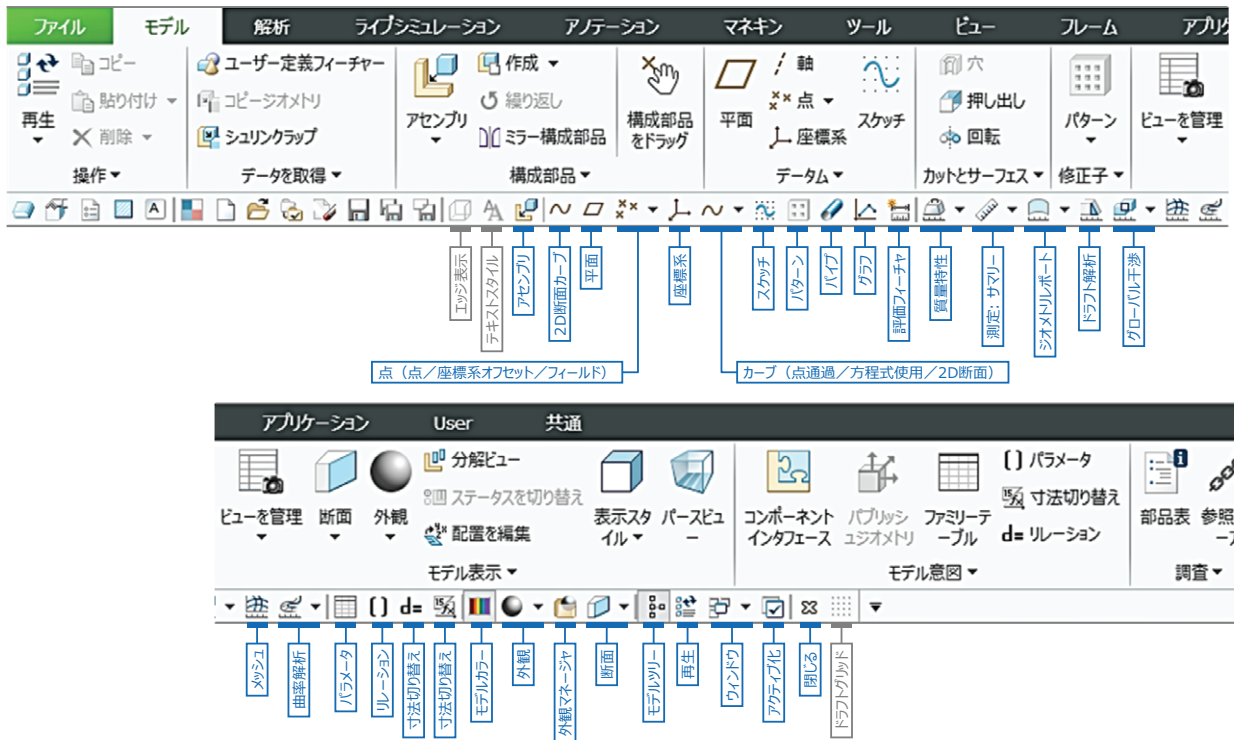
ファイル モデル 解析 ライブシミュレーション アノテーション マネキン ツール ビュー フレーム アプリ

再生 コピー 貼り付け 削除 操作

ユーザー定義フィーチャー コピージオメトリ シュリンクラップ データを取得

アセンブリ 作成 繰り返し ミラー構成部品 構成部品をドラッグ 構成部品

平面 軸 点 座標系 スケッチ データム

穴 押し出し 回転 カットとサーフェス

パターン 修正子

ビューを管理

エッジ表示
テキストスタイル
アセンブリ
2D断面カーブ
平面
座標系
スケッチ
パターン
パイプ
グラフ
評価フィーチャ
質量特性
測定：サマリー
ジオメトリレポート
ドラフト解析
グローバル干渉

点（点／座標系オフセット／フィールド）
カーブ（点通過／方程式使用／2D断面）

アプリケーション User 共通

ビューを管理 断面 外観 分解ビュー ステータスを切り替え 配置を編集 表示スタイル パースビュー モデル表示

コンポーネントインタフェース パブリッシュジオメトリ ファミリーテーブル パラメータ 寸法切り替え リレーション モデル意図

部品表 参照 調査

メッシュ
曲率解析
パラメータ
リレーション
寸法切り替え
寸法切り替え
モデルカラー
外観
外観マネージャ
断面
モデルツリー
再生
ウィンドウ
アクティブ化
閉じる
ドラフトグリッド